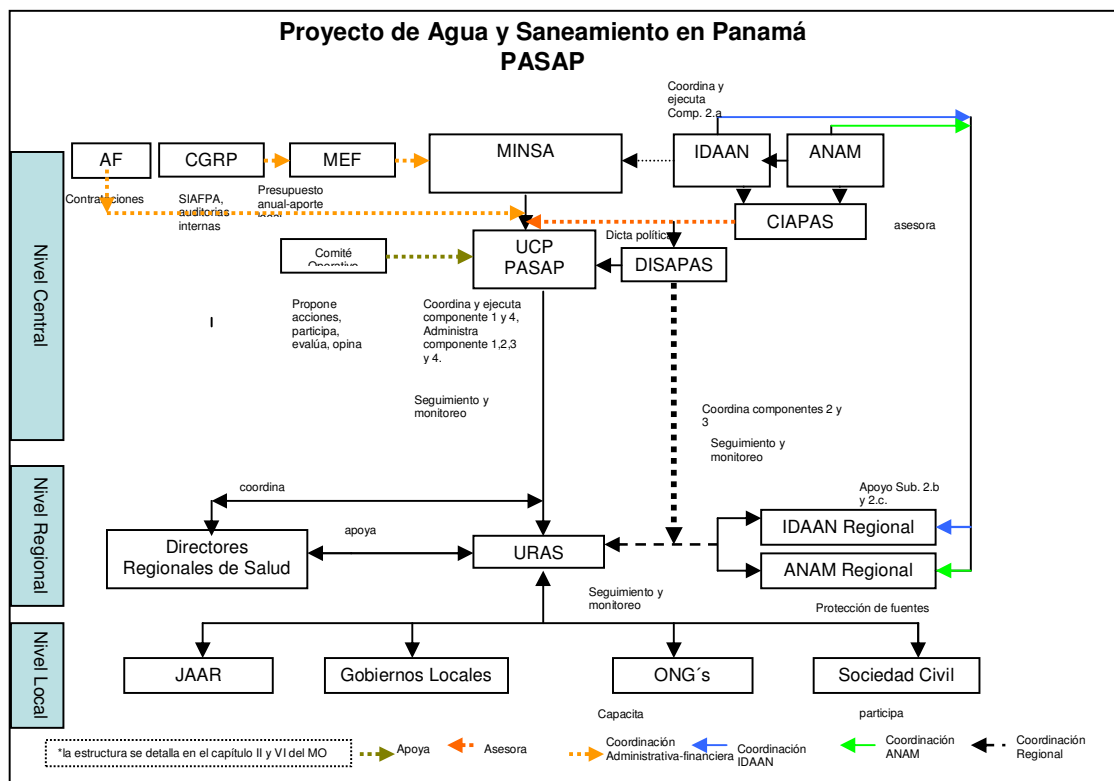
Proyecto de Agua y Saneamiento en Panamá
PASAP

Coordina y ejecuta Comp. 2.a

Nivel Central

AF

CGRP

MEF

MINSA

IDAAN

ANAM

Contrataciones

SIAFPA, auditorias internas

Presupuesto anual-aporte

CIAPAS

asesora

Dicta política

Comité Operativo

UCP PASAP

DISAPAS

Propone acciones, participa, evalúa, opina

I

Coordina y ejecuta componente 1 y 4, Administra componente 1,2,3 y 4.

Seguimiento y monitoreo

Coordina componentes 2 y 3

Seguimiento y monitoreo

Nivel Regional

coordina

Apoyo Sub. 2.b y 2.c.

apoya

IDAAN Regional

Directores Regionales de Salud

URAS

ANAM Regional

Seguimiento y monitoreo

Protección de fuentes

Nivel Local

JAAR

Gobiernos Locales

ONG´s

Sociedad Civil

Capacita

participa

*la estructura se detalla en el capítulo II y VI del MO

Apoya

Asesora

Coordinación Administrativa-financiera

Coordinación IDAAN

Coordinación ANAM

Coordinación Regional